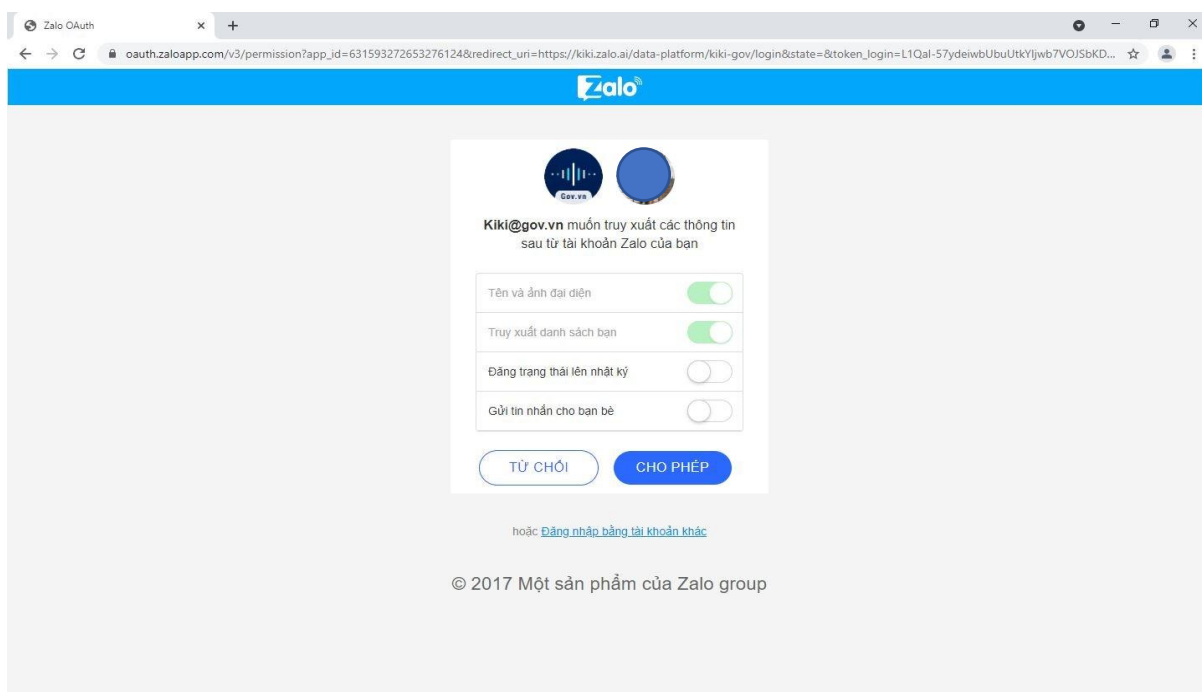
Zalo OAuth

oauth.zaloapp.com/v3/permission?app_id=631593272653276124&redirect_uri=https://kiki.zalo.ai/data-platform/kiki-gov/login&state=&token_login=L1Qal-57ydeiwbUbuUtkYljwb7VOJSbKD...

Zalo

Gov.vn

Kiki@gov.vn muốn truy xuất các thông tin sau từ tài khoản Zalo của bạn

Tên và ảnh đại diện

Truy xuất danh sách bạn

Đăng trạng thái lên nhật ký

Gửi tin nhắn cho bạn bè

TỪ CHỐI

CHO PHÉP

hoặc Đăng nhập bằng tài khoản khác

© 2017 Một sản phẩm của Zalo group